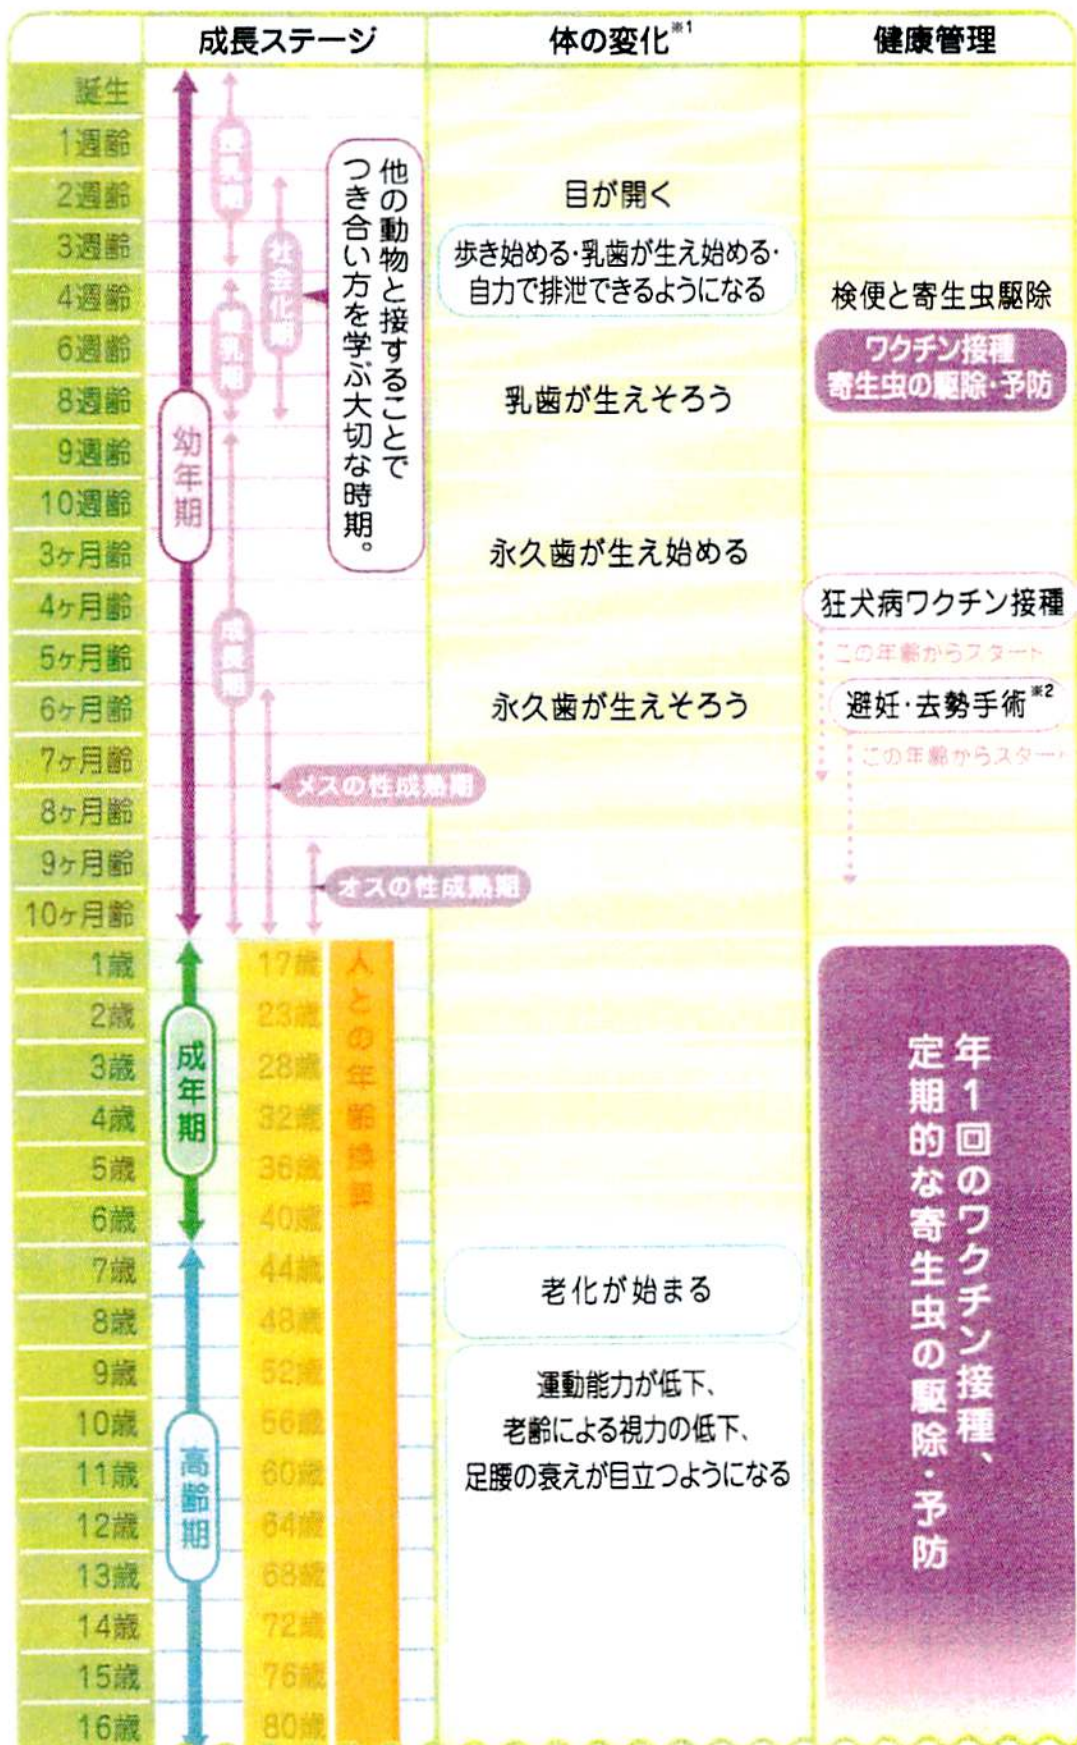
| | 成長ステージ | 体の変化$^{※1}$ | 健康管理 |
|---|---|---|---|
| 誕生 | | | |
| 1週齢 | | | |
| 2週齢 | | 目が開く | |
| 3週齢 | | 歩き始める・乳歯が生え始める・自力で排泄できるようになる | |
| 4週齢 | | | 検便と寄生虫駆除 |
| 6週齢 | | | ワクチン接種 寄生虫の駆除・予防 |
| 8週齢 | | 乳歯が生えそろう | |
| 9週齢 | | | |
| 10週齢 | | | |
| 3ヶ月齢 | | 永久歯が生え始める | |
| 4ヶ月齢 | | | 狂犬病ワクチン接種 |
| 5ヶ月齢 | | | この年齢からスタート |
| 6ヶ月齢 | | 永久歯が生えそろう | 避妊・去勢手術$^{※2}$ |
| 7ヶ月齢 | | | この年齢からスタート |
| 8ヶ月齢 | メスの性成熟期 | | |
| 9ヶ月齢 | | | |
| 10ヶ月齢 | オスの性成熟期 | | |
| 1歳 | 17歳 | | |
| 2歳 | 23歳 | | |
| 3歳 | 28歳 | | |
| 4歳 | 32歳 | | |
| 5歳 | 36歳 | | |
| 6歳 | 40歳 | | |
| 7歳 | 44歳 | 老化が始まる | |
| 8歳 | 48歳 | | |
| 9歳 | 52歳 | 運動能力が低下、老齢による視力の低下、足腰の衰えが目立つようになる | |
| 10歳 | 56歳 | | |
| 11歳 | 60歳 | | |
| 12歳 | 64歳 | | |
| 13歳 | 68歳 | | |
| 14歳 | 72歳 | | |
| 15歳 | 76歳 | | |
| 16歳 | 80歳 | | |

幼年期

授乳期

社会化期

離乳期

成長期

他の動物と接することでつき合い方を学ぶ大切な時期。

成年期

高齢期

人との年齢換算

年1回のワクチン接種、定期的な寄生虫の駆除・予防